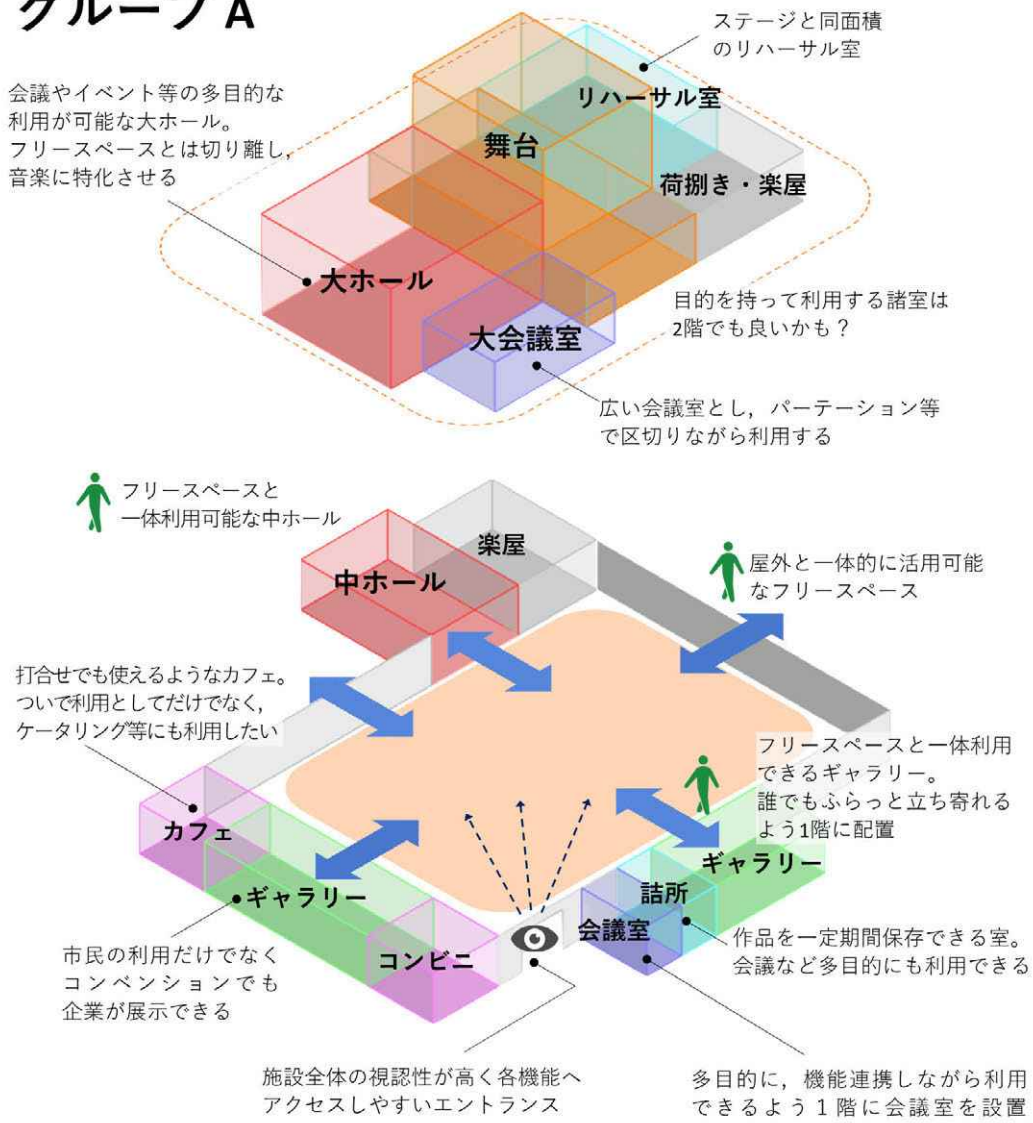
グループA

ステージと同面積のリハーサル室

会議やイベント等の多目的な利用が可能な大ホール。フリースペースとは切り離し，音楽に特化させる

リハーサル室

舞台

荷捌き・楽屋

大ホール

目的を持って利用する諸室は2階でも良いかも？

大会議室

広い会議室とし，パーテーション等で区切りながら利用する

フリースペースと一体利用可能な中ホール

楽屋

中ホール

屋外と一体的に活用可能なフリースペース

打合せでも使えるようなカフェ。ついで利用としてだけでなく，ケータリング等にも利用したい

フリースペースと一体利用できるギャラリー。誰でもふらっと立ち寄れるよう1階に配置

カフェ

ギャラリー

詰所

ギャラリー

会議室

コンビニ

作品を一定期間保存できる室。会議など多目的にも利用できる

市民の利用だけでなくコンベンションでも企業が展示できる

施設全体の視認性が高く各機能へアクセスしやすいエントランス

多目的に，機能連携しながら利用できるよう1階に会議室を設置